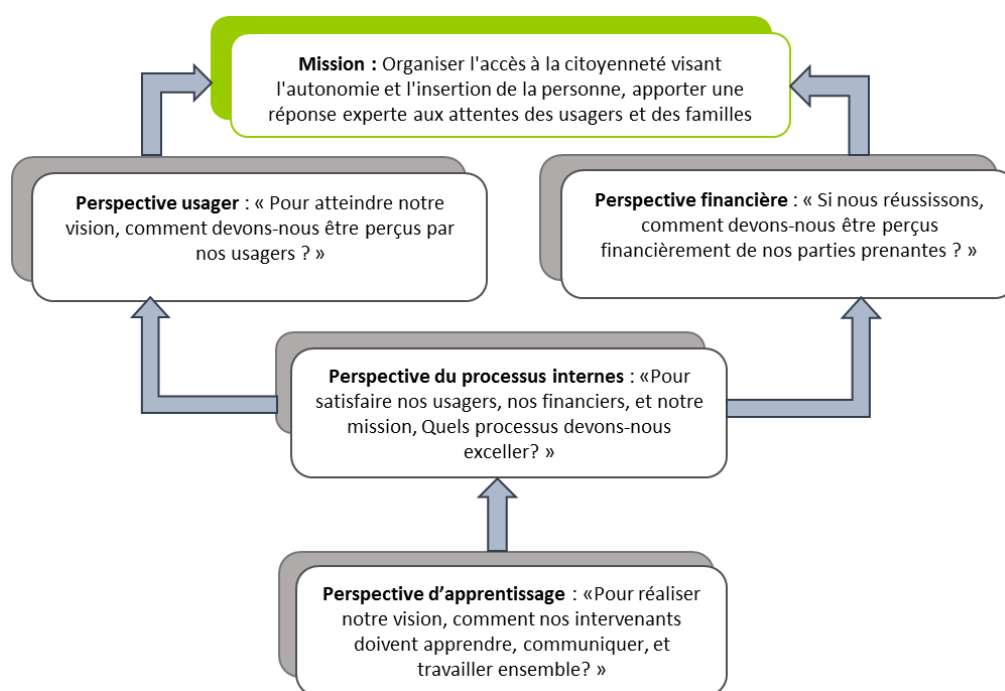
**Mission :** Organiser l'accès à la citoyenneté visant l'autonomie et l'insertion de la personne, apporter une réponse experte aux attentes des usagers et des familles

**Perspective usager** : « Pour atteindre notre vision, comment devons-nous être perçus par nos usagers ? »

**Perspective financière** : « Si nous réussissons, comment devons-nous être perçus financièrement de nos parties prenantes ? »

**Perspective du processus internes** : «Pour satisfaire nos usagers, nos financiers, et notre mission, Quels processus devons-nous exceller? »

**Perspective d'apprentissage** : «Pour réaliser notre vision, comment nos intervenants doivent apprendre, communiquer, et travailler ensemble? »